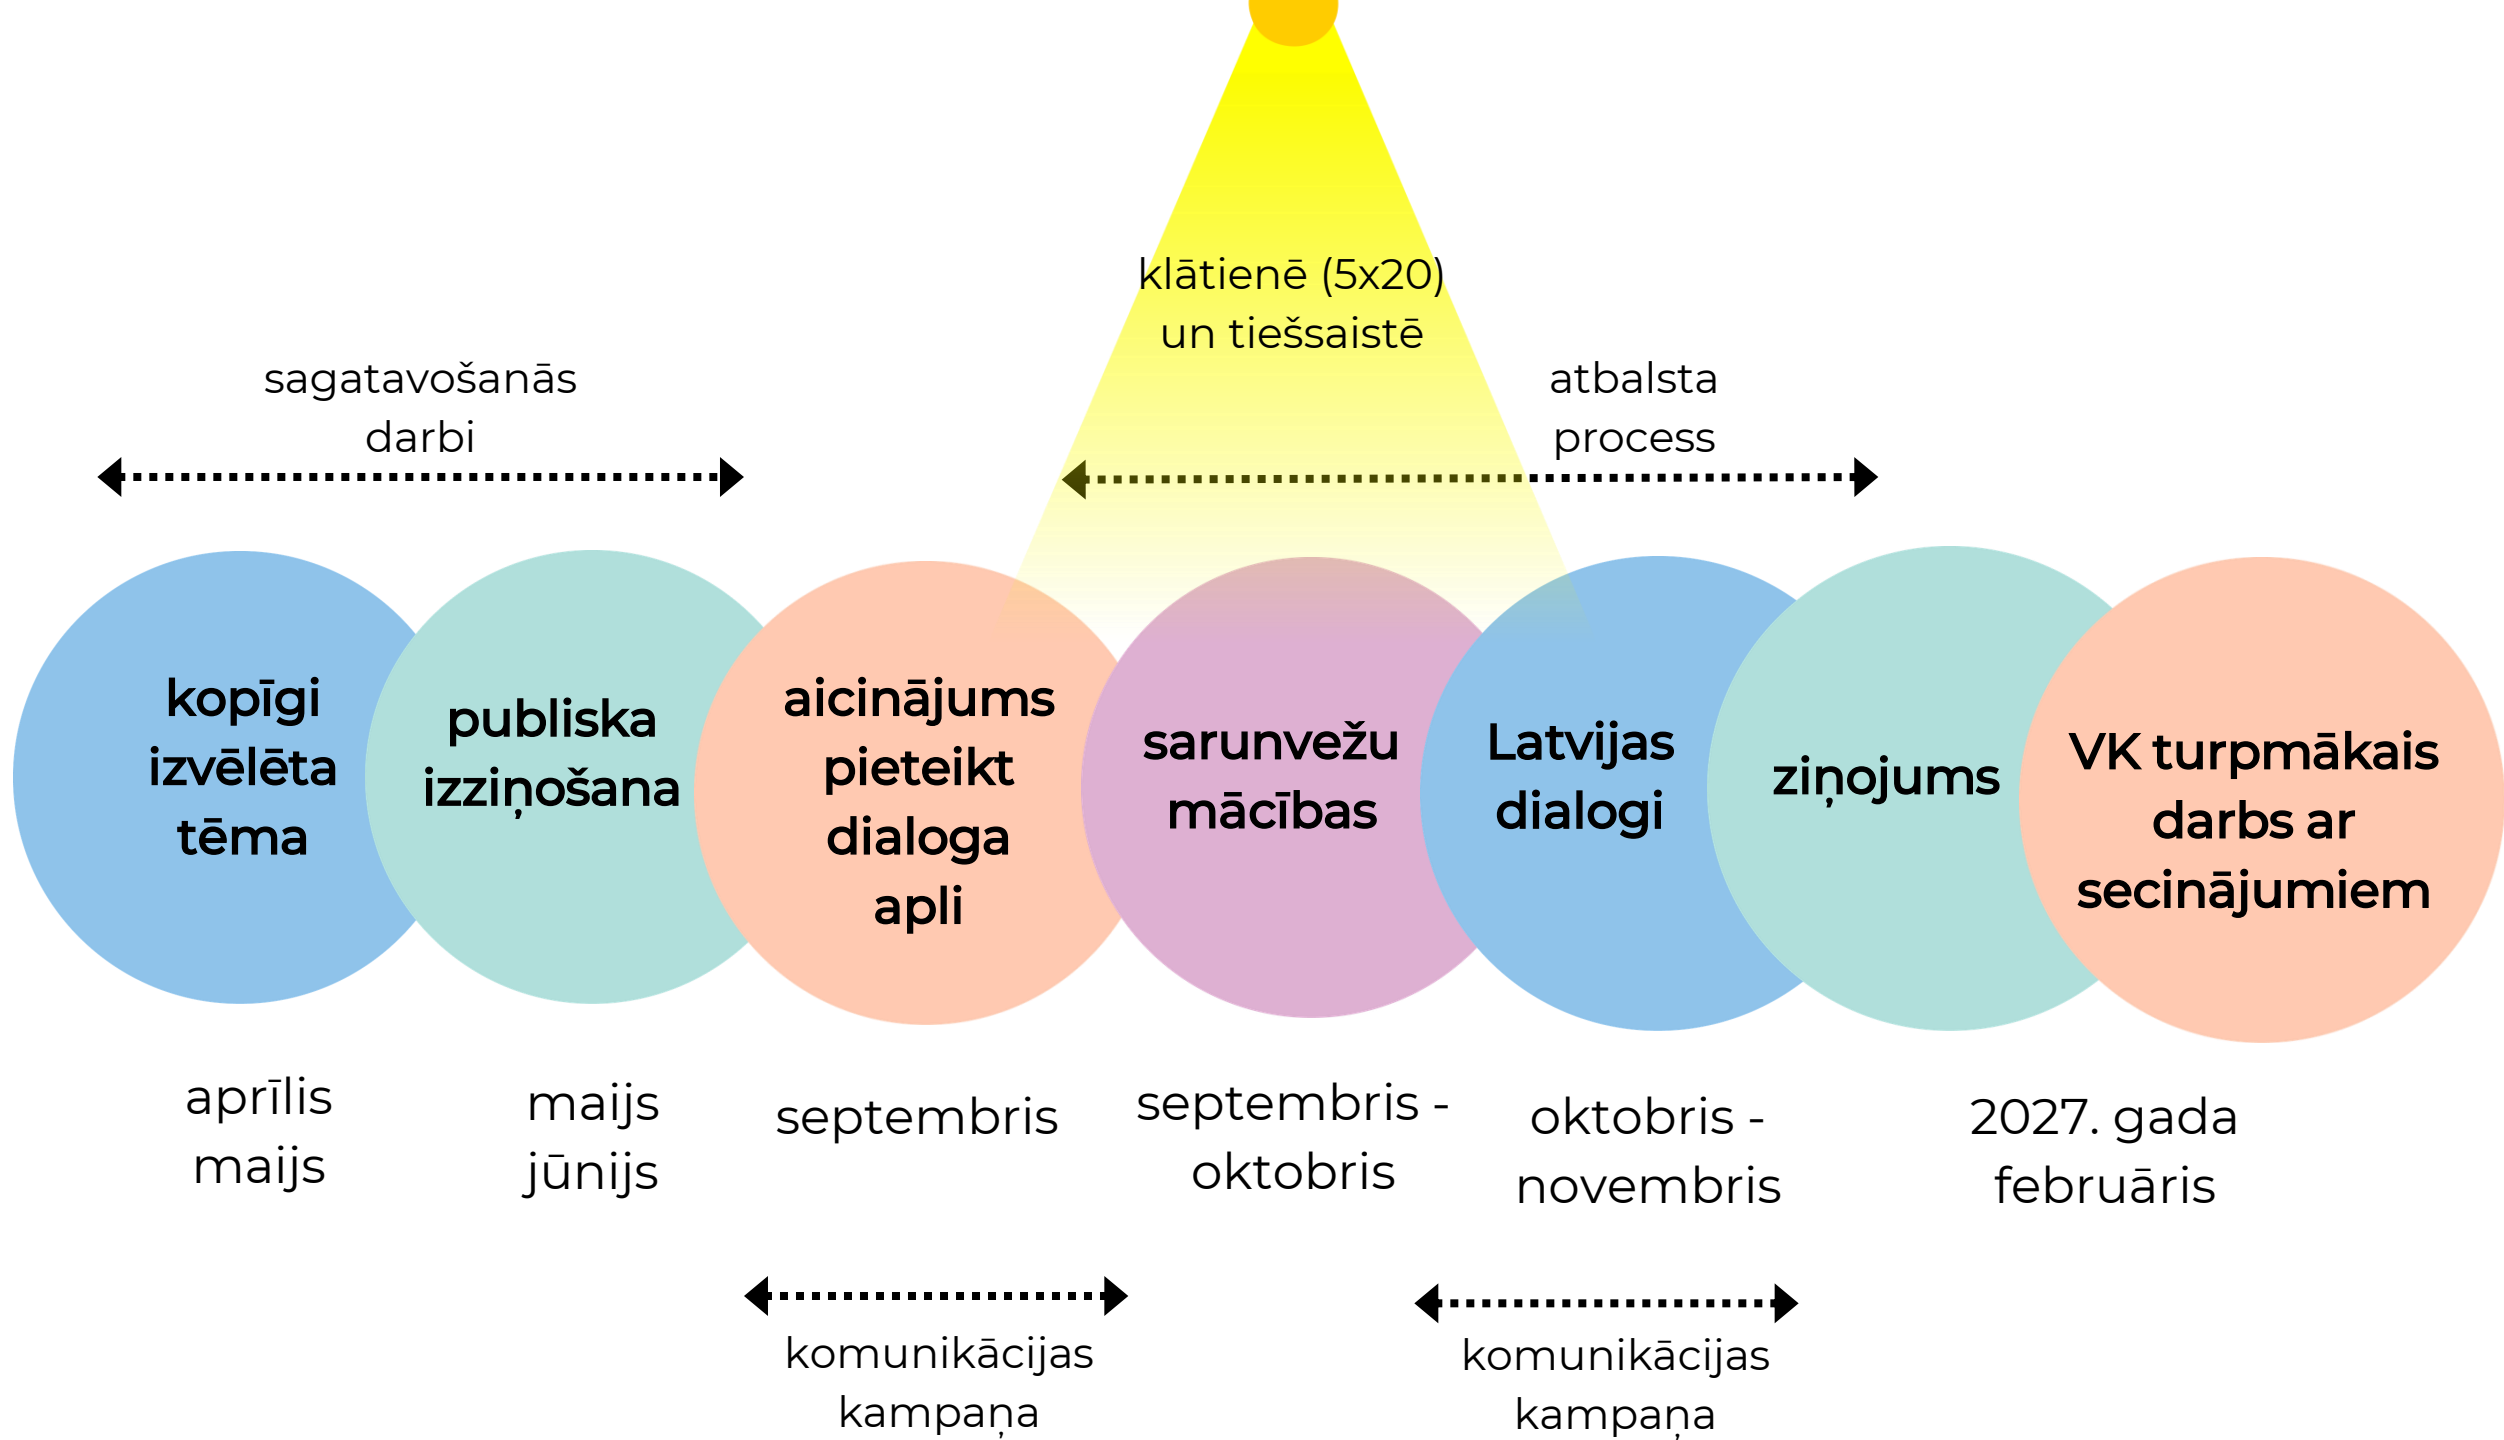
klātienē (5x20) un tiešsaistē

sagatavošanās darbi

atbalsta process

kopīgi izvēlēta tēma

publiska izzināšana

aicinājums pieteikt dialoga apli

sarunvežu mācības

Latvijas dialogi

ziņojums

VK turpmākais darbs ar secinājumiem

aprīlis maijs

maijs jūnijs

septembris

septembris - oktobris

oktobris - novembris

2027. gada februāris

komunikācijas kampaņa

komunikācijas kampaņa